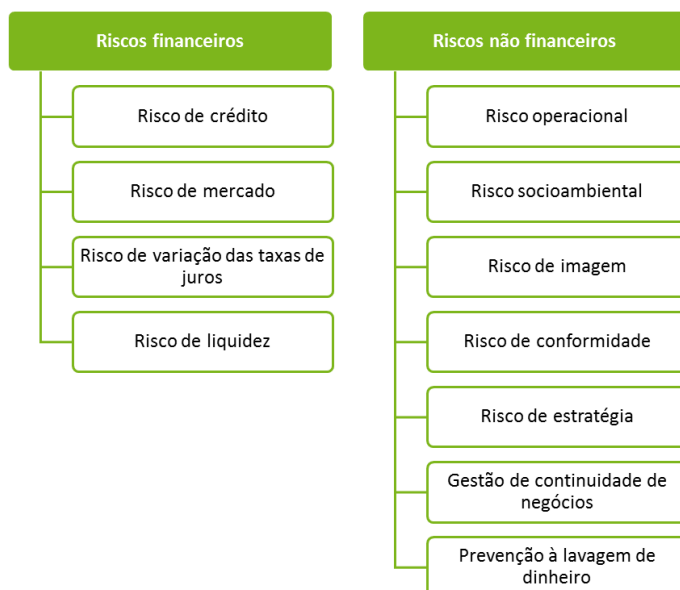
Riscos financeiros

Risco de crédito

Risco de mercado

Risco de variação das taxas de juros

Risco de liquidez

Riscos não financeiros

Risco operacional

Risco socioambiental

Risco de imagem

Risco de conformidade

Risco de estratégia

Gestão de continuidade de negócios

Prevenção à lavagem de dinheiro